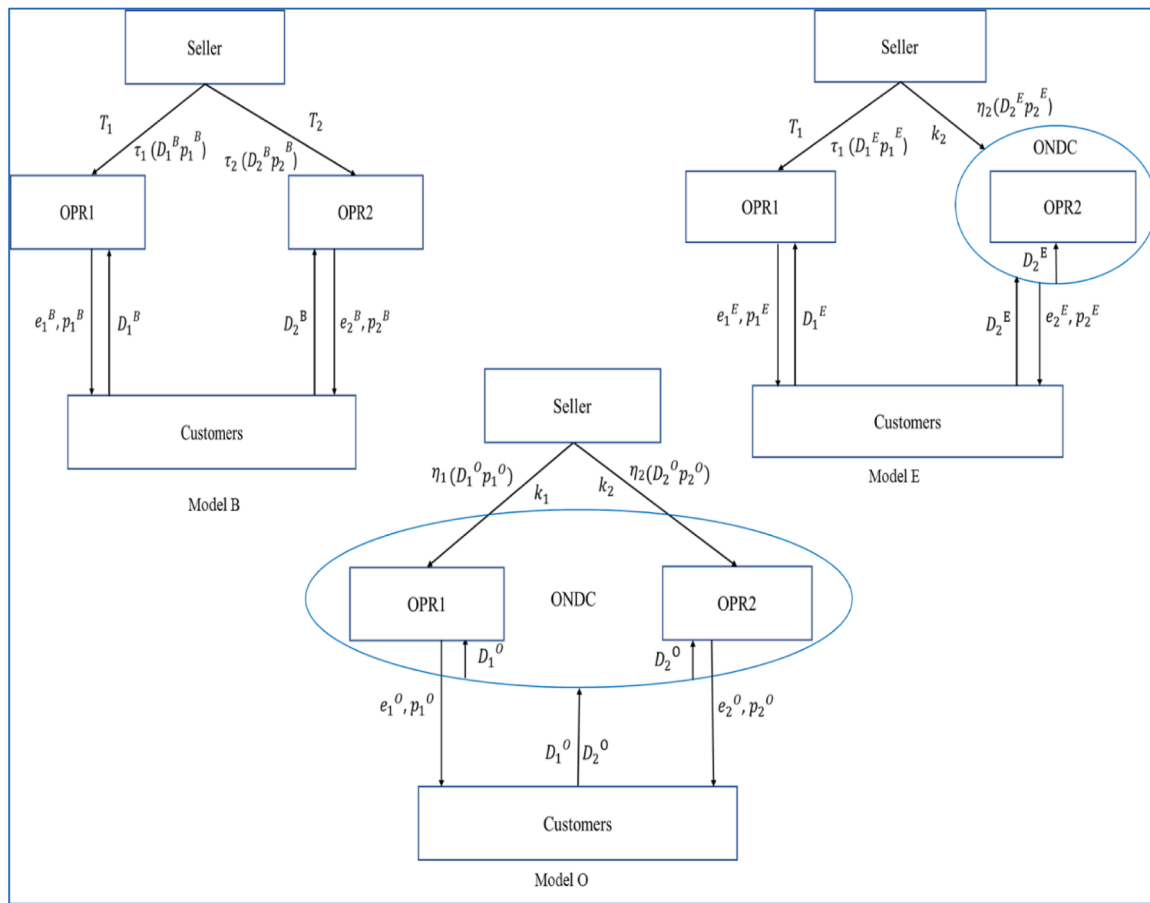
Seller

$T_1$

$\tau_1 (D_1^B p_1^B)$

$T_2$

$\tau_2 (D_2^B p_2^B)$

OPR1

OPR2

$e_1^B, p_1^B$

$D_1^B$

$D_2^B$

$e_2^B, p_2^B$

Customers

Model B

Seller

$T_1$

$\tau_1 (D_1^E p_1^E)$

$k_2$

$\eta_2(D_2^E p_2^E)$

ONDC

OPR1

OPR2

$D_2^E$

$e_1^E, p_1^E$

$D_1^E$

$D_2^E$

$e_2^E, p_2^E$

Customers

Model E

Seller

$\eta_1(D_1^O p_1^O)$

$k_1$

$k_2$

$\eta_2(D_2^O p_2^O)$

ONDC

OPR1

OPR2

$D_1^O$

$D_2^O$

$e_1^O, p_1^O$

$D_1^O$

$D_2^O$

$e_2^O, p_2^O$

Customers

Model O